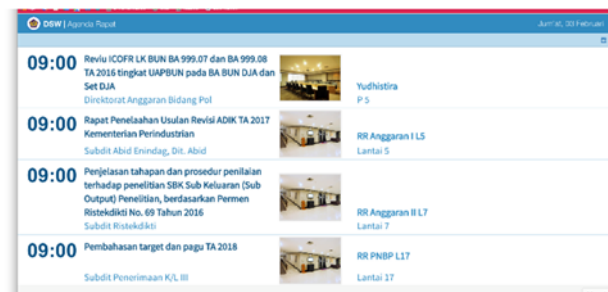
DSW | Agenda Rapat

Jum'at, 03 Februari

09:00 Reviu ICOFR LK BUN BA 999.07 dan BA 999.08 TA 2016 tingkat UAPBUN pada BA BUN DJA dan Set DJA
Direktorat Anggaran Bidang Pol
Yudhistira
P 5

09:00 Rapat Penelaahan Usulan Revisi ADIK TA 2017 Kementerian Perindustrian
Subdit Abid Enindag, Dit. Abid
RR Anggaran I L5
Lantai 5

09:00 Penjelasan tahapan dan prosedur penilaian terhadap penelitian SBK Sub Keluaran (Sub Output) Penelitian, berdasarkan Permen Ristekdikti No. 69 Tahun 2016
Subdit Ristekdikti
RR Anggaran II L7
Lantai 7

09:00 Pembahasan target dan pagu TA 2018
Subdit Penerimaan K/L III
RR PNBP L17
Lantai 17